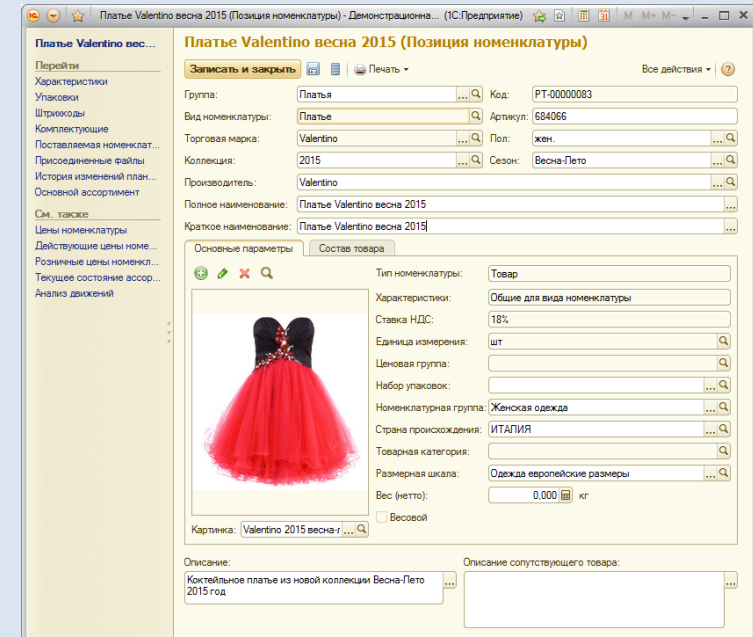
Платье Valentino весна 2015 (Позиция номенклатуры) - Демонстрационна... (1С:Предприятие)

M M+ M-

Платье Valentino вес...

Перейти
Характеристики
Упаковки
Штрихкоды
Комплектующие
Поставляемая номенклат...
Присоединенные файлы
История изменений план...
Основной ассортимент

См. также
Цены номенклатуры
Действующие цены номе...
Розничные цены номенкл...
Текущее состояние ассор...
Анализ движений

Платье Valentino весна 2015 (Позиция номенклатуры)

Записать и закрыть | Печать | Все действия | ?

Группа: Платья | Код: РТ-00000083
Вид номенклатуры: Платье | Артикул: 684066
Торговая марка: Valentino | Пол: жен.
Коллекция: 2015 | Сезон: Весна-Лето
Производитель: Valentino
Полное наименование: Платье Valentino весна 2015
Краткое наименование: Платье Valentino весна 2015

Основные параметры | Состав товара

Тип номенклатуры: Товар
Характеристики: Общие для вида номенклатуры
Ставка НДС: 18%
Единица измерения: шт
Ценовая группа:
Набор упаковок:
Номенклатурная группа: Женская одежда
Страна происхождения: ИТАЛИЯ
Товарная категория:
Размерная шкала: Одежда европейские размеры
Вес (нетто): 0,000 кг
Весовой

Картинка: Valentino 2015 весна-л

Описание:
Коктейльное платье из новой коллекции Весна-Лето 2015 год

Описание сопутствующего товара: